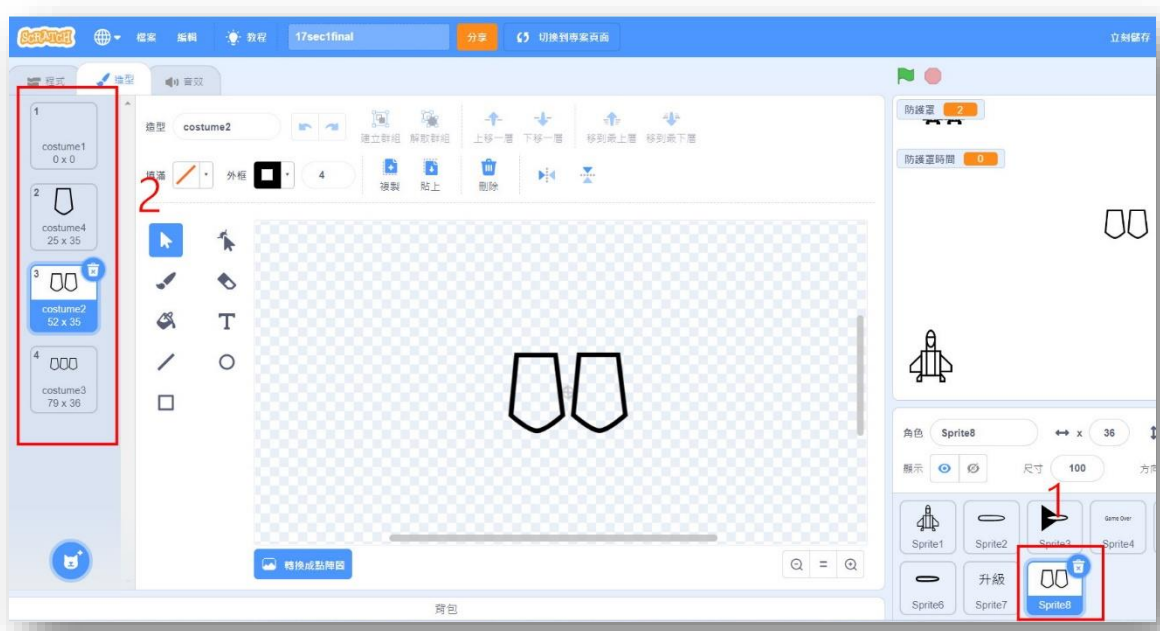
SCRATCH 檔案 編輯 教程 17sec1final 分享 切換到專案頁面 立刻儲存

程式 造型 音效

1 costume1 0 x 0
2 costume4 25 x 35
3 costume2 52 x 35
4 costume3 79 x 36

2

造型 costume2 建立群組 解散群組 上移一層 下移一層 移到最上層 移到最下層
填滿 外框 4 複製 貼上 刪除

轉換成點陣圖

背包

防護罩 2
防護罩時間 0

角色 Sprite8 x 36
顯示 尺寸 100 方向

1

Sprite1 Sprite2 Sprite3 Game Over Sprite4
Sprite6 升級 Sprite7 Sprite8